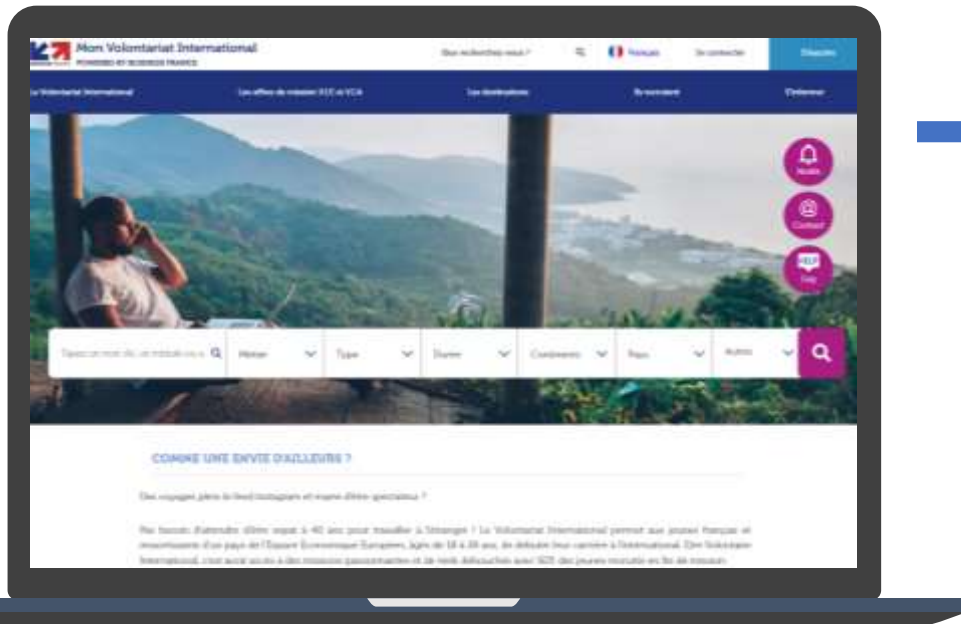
Mon Volontariat International
POWERED BY BUSINESS FRANCE

Que recherchez-vous ?

Français

Se connecter

S'inscrire

Le Volontariat International

Les offres de mission VIE et VIA

Les destinations

En recrutant

S'informer

Alerte

Contact

HELP

Tapez un mot clé, un métier ou a

Métier

Type

Durée

Continents

Pays

Autres

COMME UNE ENVIE D'AILLEURS ?

Des voyages plein le feed Instagram et marre d'être spectateur ?

Pas besoin d'attendre d'être expat à 40 ans pour travailler à l'étranger ! Le Volontariat International permet aux jeunes français et ressortissants d'un pays de l'Espace Economique Européen, âgés de 18 à 28 ans, de débuter leur carrière à l'international. Être Volontaire International, c'est aussi accès à des missions passionnantes et de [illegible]